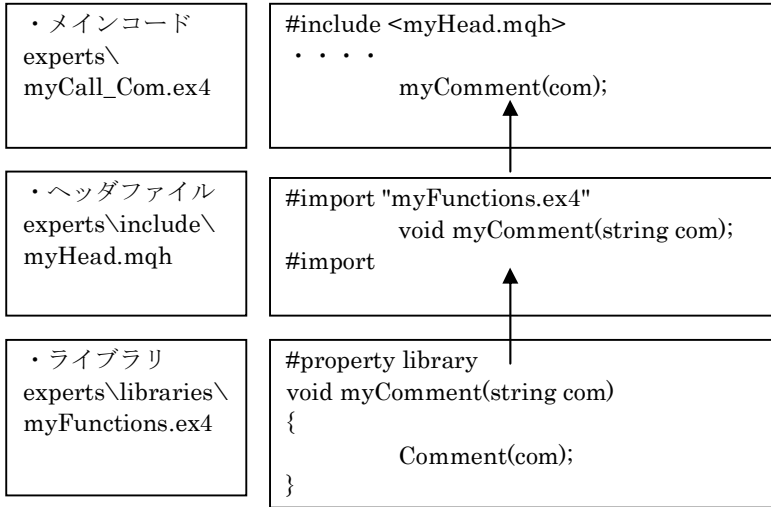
・メインコード
experts\
myCall_Com.ex4

#include <myHead.mqh>
・・・・
myComment(com);

・ヘッダファイル
experts\include\
myHead.mqh

#import "myFunctions.ex4"
void myComment(string com);
#import

・ライブラリ
experts\libraries\
myFunctions.ex4

#property library
void myComment(string com)
{
Comment(com);
}